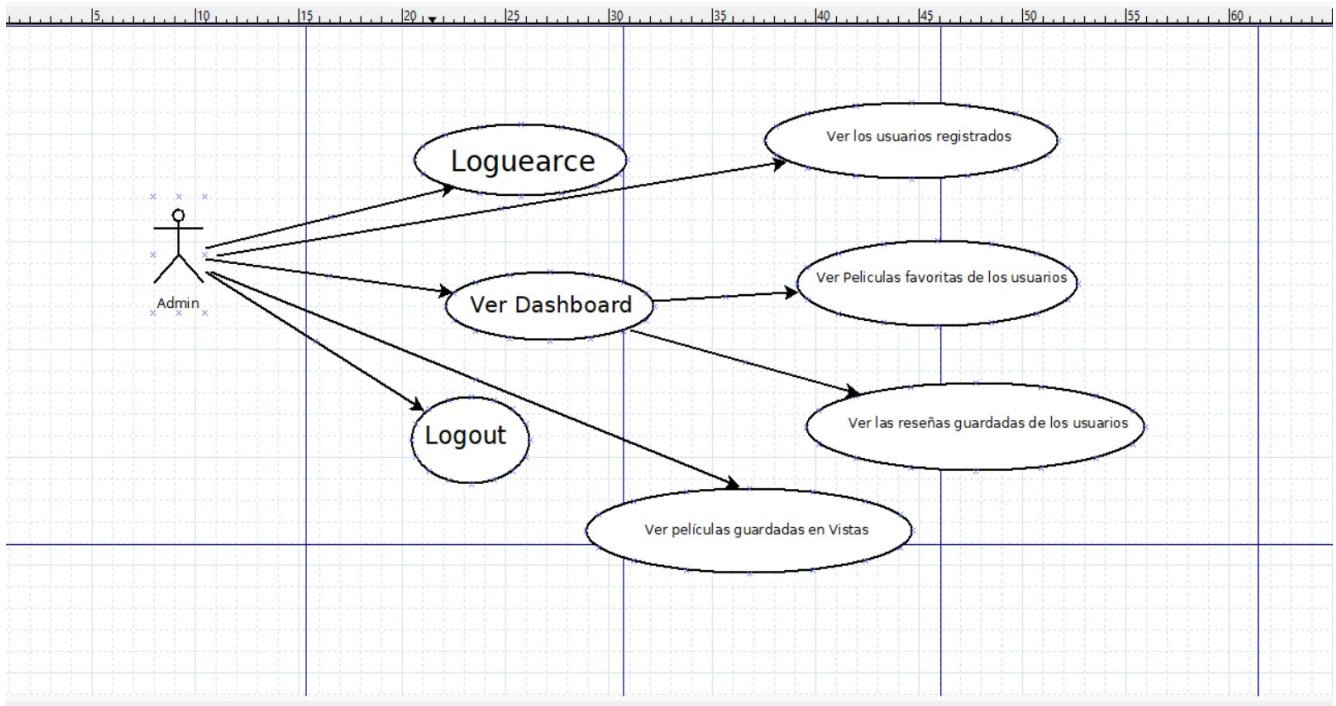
5 10 15 20 25 30 35 40 45 50 55 60

Loguearce

Ver los usuarios registrados

Admin

Ver Dashboard

Ver Peliculas favoritas de los usuarios

Logout

Ver las reseñas guardadas de los usuarios

Ver películas guardadas en Vistas